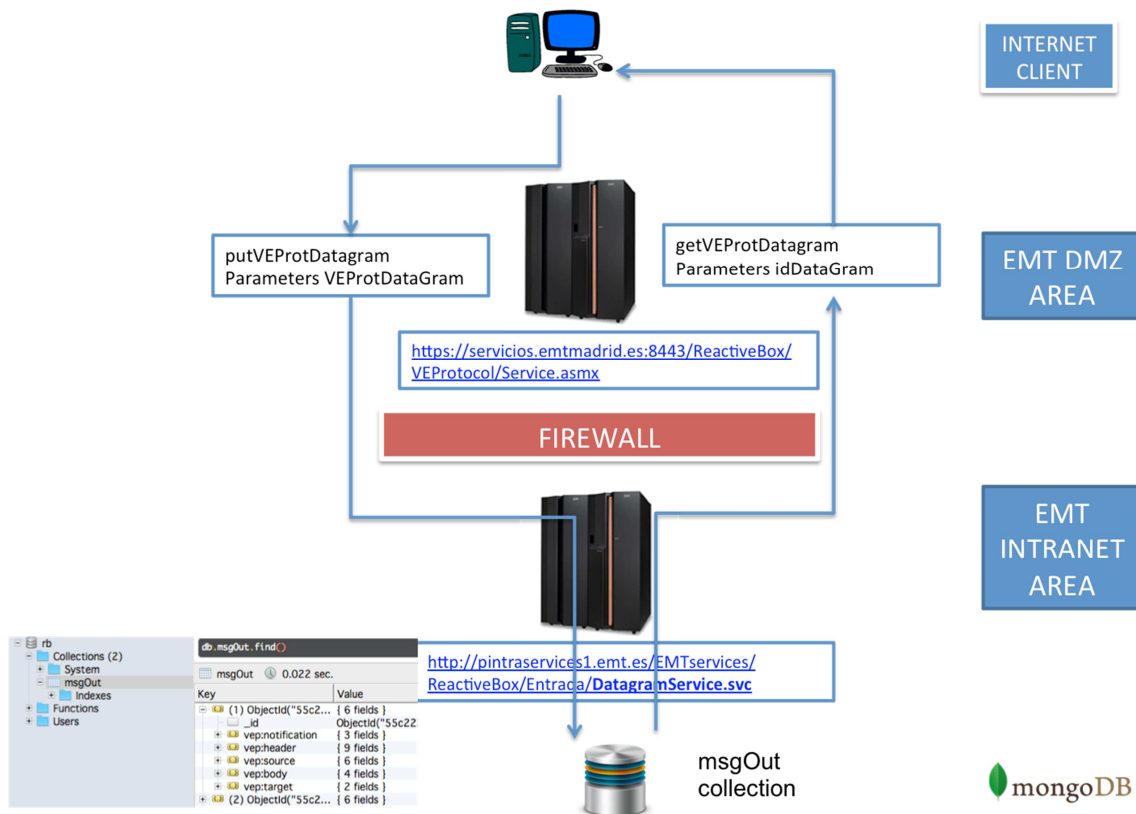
INTERNET CLIENT

putVEProtDatagram
Parameters VEProtDataGram

getVEProtDatagram
Parameters idDataGram

EMT DMZ AREA

https://servicios.emtmadrid.es:8443/ReactiveBox/VEProtocol/Service.asmx

FIREWALL

EMT INTRANET AREA

rb
Collections (2)
System
msgOut
Indexes
Functions
Users

db.msgOut.find()

msgOut 0.022 sec.

| Key | Value |
|---|---|
| (1) ObjectId("55c2... | { 6 fields } |
| _id | ObjectId("55c22 |
| vep:notification | { 3 fields } |
| vep:header | { 9 fields } |
| vep:source | { 6 fields } |
| vep:body | { 4 fields } |
| vep:target | { 2 fields } |
| (2) ObjectId("55c2... | { 6 fields } |

http://pintraservices1.emt.es/EMTservices/ReactiveBox/Entrada/DatagramService.svc

msgOut collection

mongoDB